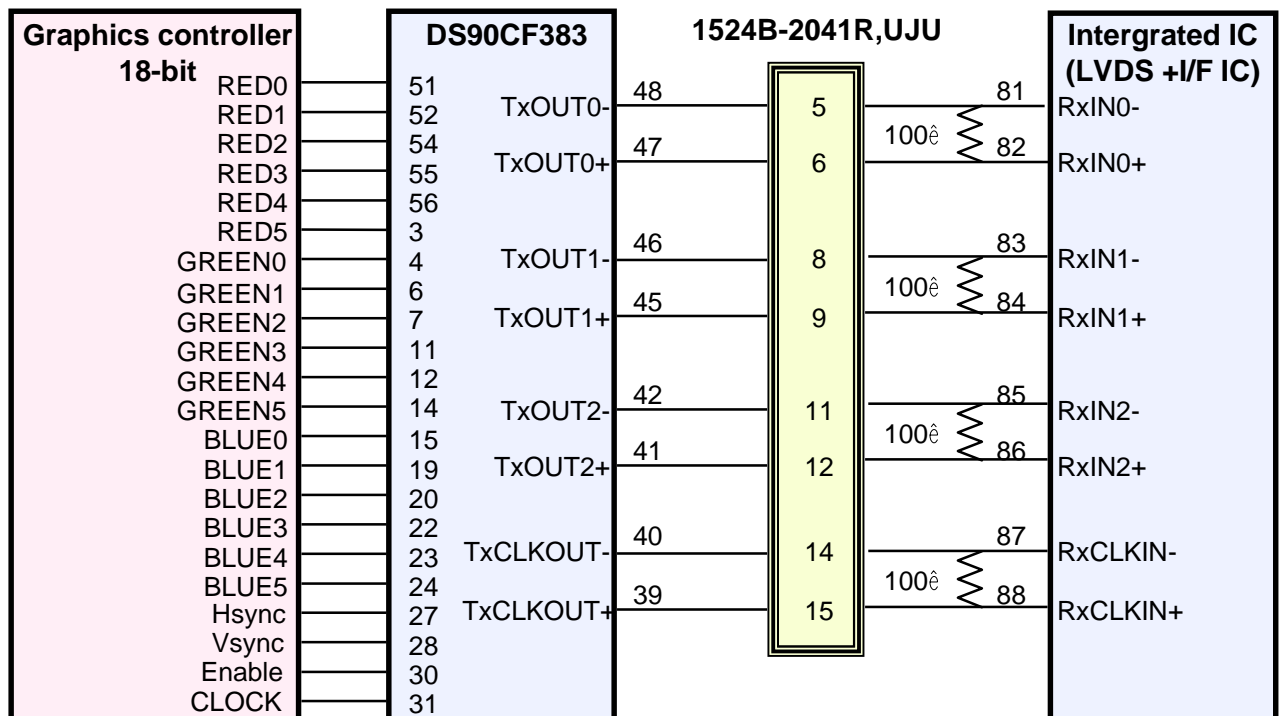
Graphics controller
18-bit
RED0
RED1
RED2
RED3
RED4
RED5
GREEN0
GREEN1
GREEN2
GREEN3
GREEN4
GREEN5
BLUE0
BLUE1
BLUE2
BLUE3
BLUE4
BLUE5
Hsync
Vsync
Enable
CLOCK

DS90CF383
51
52
54
55
56
3
4
6
7
11
12
14
15
19
20
22
23
24
27
28
30
31
TxOUT0-
TxOUT0+
TxOUT1-
TxOUT1+
TxOUT2-
TxOUT2+
TxCLKOUT-
TxCLKOUT+

1524B-2041R,UJU
48
47
46
45
42
41
40
39
5
6
8
9
11
12
14
15

100ê
100ê
100ê
100ê
81
82
83
84
85
86
87
88

Intergrated IC
(LVDS +I/F IC)
RxIN0-
RxIN0+
RxIN1-
RxIN1+
RxIN2-
RxIN2+
RxCLKIN-
RxCLKIN+